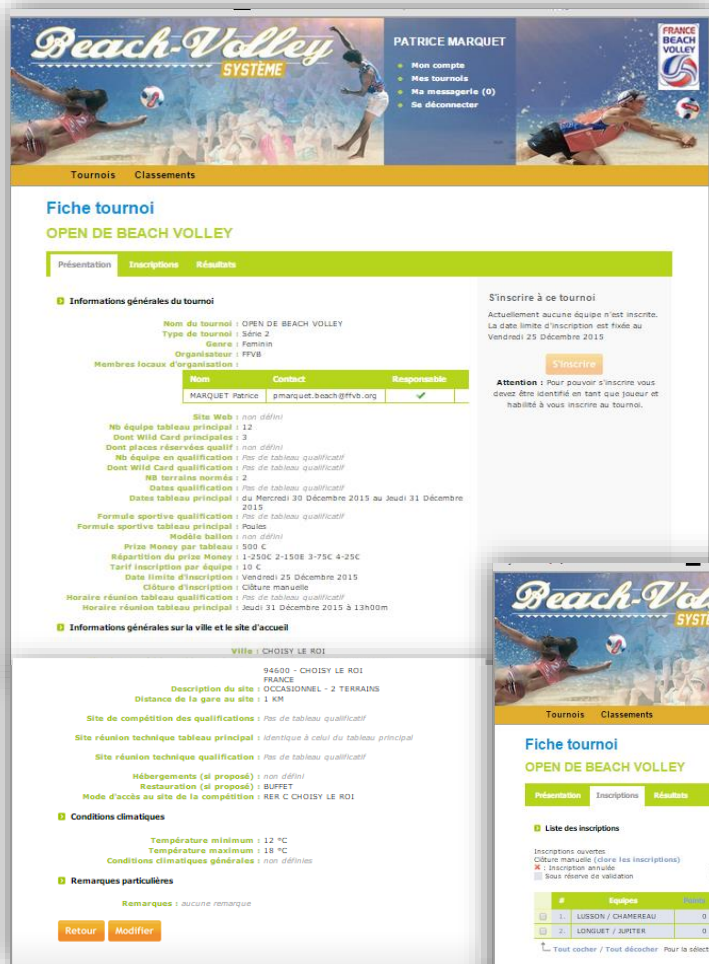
Beach-Volley SYSTÈME

PATRICE MARQUET
Mon compte
Mes tournois
Ma messagerie (0)
Se déconnecter

FRANCE BEACH VOLLEY

Tournois Classements

Fiche tournoi
OPEN DE BEACH VOLLEY

Présentation Inscriptions Résultats

Informations générales du tournoi

Nom du tournoi : OPEN DE BEACH VOLLEY
Type de tournoi : Série 2
Genre : Feminin
Organisateur : FFVB
Membres locaux d'organisation :

| Nom | Contact | Responsable |
|---|---|---|
| MARQUET Patrice | pmarquet.beach@ffvb.org | ✔ |

Site Web : non défini
Nb équipe tableau principal : 12
Dont Wild Card principales : 3
Dont places réservées qualif : non défini
Nb équipe en qualification : Pas de tableau qualificatif
Dont Wild Card qualification : Pas de tableau qualificatif
NB terrains normés : 2
Dates qualification : Pas de tableau qualificatif
Dates tableau principal : du Mercredi 30 Décembre 2015 au Jeudi 31 Décembre 2015
Formule sportive qualification : Pas de tableau qualificatif
Formule sportive tableau principal : Poules
Modèle ballon : non défini
Prize Money par tableau : 500 €
Répartition du prize Money : 1-250€ 2-150€ 3-75€ 4-25€
Tarif inscription par équipe : 10 €
Date limite d'inscription : Vendredi 25 Décembre 2015
Clôture d'inscription : Clôture manuelle
Horaire réunion tableau qualification : Pas de tableau qualificatif
Horaire réunion tableau principal : Jeudi 31 Décembre 2015 à 13h00m

S'inscrire à ce tournoi
Actuellement aucune équipe n'est inscrite. La date limite d'inscription est fixée au Vendredi 25 Décembre 2015

S'inscrire

Attention : Pour pouvoir s'inscrire vous devez être identifié en tant que joueur et habilité à vous inscrire au tournoi.

Informations générales sur la ville et le site d'accueil

Ville : CHOISY LE ROI
94600 - CHOISY LE ROI
FRANCE
Description du site : OCCASIONNEL - 2 TERRAINS
Distance de la gare au site : 1 KM

Site de compétition des qualifications : Pas de tableau qualificatif

Site réunion technique tableau principal : Identique à celui du tableau principal

Site réunion technique qualification : Pas de tableau qualificatif

Hébergements (si proposé) : non défini
Restauration (si proposé) : BUFFET
Mode d'accès au site de la compétition : RER C CHOISY LE ROI

Conditions climatiques

Température minimum : 12 °C
Température maximum : 18 °C
Conditions climatiques générales : non définies

Remarques particulières

Remarques : aucune remarque

Retour Modifier

Beach-Vol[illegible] SYST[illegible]

Tournois Classements

Fiche tournoi
OPEN DE BEACH VOLLEY

Présentation Inscriptions Résultats

Liste des inscriptions

Inscriptions ouvertes
Clôture manuelle (clore les inscriptions)
✖ : Inscription annulée
Sous réserve de validation

| | # | Equipes | Points |
|---|---|---|---|
| | 1. | LUSSON / CHAMEREAU | 0 |
| | 2. | LONGUET / JUPITER | 0 |

Tout cocher / Tout décocher Pour la sélect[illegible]